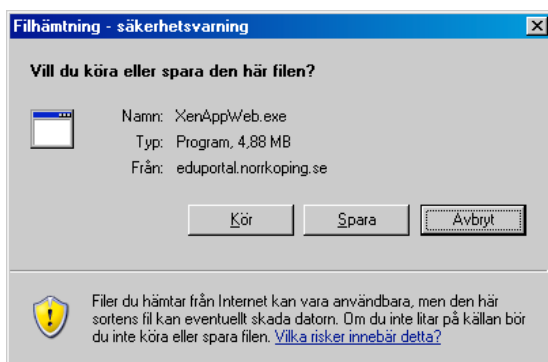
Filhämtning - säkerhetsvarning

Vill du köra eller spara den här filen?

Namn: XenAppWeb.exe
Typ: Program, 4,88 MB
Från: eduportal.norrkoping.se

Kör
Spara
Avbryt

Filer du hämtar från Internet kan vara användbara, men den här sortens fil kan eventuellt skada datorn. Om du inte litar på källan bör du inte köra eller spara filen. Vilka risker innebär detta?